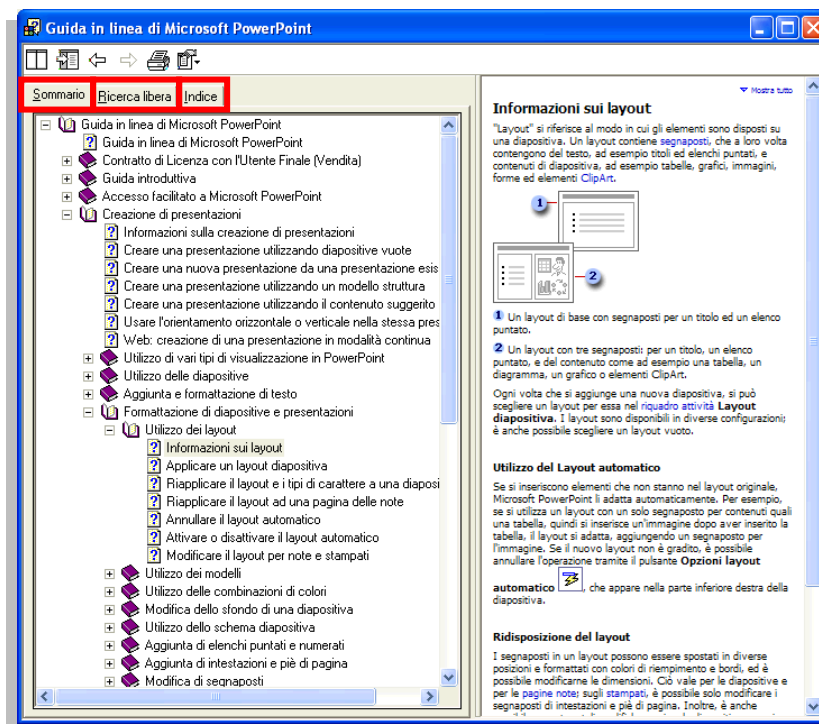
Guida in linea di Microsoft PowerPoint

Sommario | Ricerca libera | Indice

Guida in linea di Microsoft PowerPoint
Guida in linea di Microsoft PowerPoint
Contratto di Licenza con l'Utente Finale (Vendita)
Guida introduttiva
Accesso facilitato a Microsoft PowerPoint
Creazione di presentazioni
Informazioni sulla creazione di presentazioni
Creare una presentazione utilizzando diapositive vuote
Creare una nuova presentazione da una presentazione esis
Creare una presentazione utilizzando un modello struttura
Creare una presentazione utilizzando il contenuto suggerito
Usare l'orientamento orizzontale o verticale nella stessa pres
Web: creazione di una presentazione in modalità continua
Utilizzo di vari tipi di visualizzazione in PowerPoint
Utilizzo delle diapositive
Aggiunta e formattazione di testo
Formattazione di diapositive e presentazioni
Utilizzo dei layout
Informazioni sui layout
Applicare un layout diapositiva
Riapplicare il layout e i tipi di carattere a una diaposi
Riapplicare il layout ad una pagina delle note
Annullare il layout automatico
Attivare o disattivare il layout automatico
Modificare il layout per note e stampati
Utilizzo dei modelli
Utilizzo delle combinazioni di colori
Modifica dello sfondo di una diapositiva
Utilizzo dello schema diapositiva
Aggiunta di elenchi puntati e numerati
Aggiunta di intestazioni e piè di pagina
Modifica di segnaposti

Mostra tutto

Informazioni sui layout

"Layout" si riferisce al modo in cui gli elementi sono disposti su una diapositiva. Un layout contiene segnaposti, che a loro volta contengono del testo, ad esempio titoli ed elenchi puntati, e contenuti di diapositiva, ad esempio tabelle, grafici, immagini, forme ed elementi ClipArt.

1
2

1 Un layout di base con segnaposti per un titolo ed un elenco puntato.

2 Un layout con tre segnaposti: per un titolo, un elenco puntato, e del contenuto come ad esempio una tabella, un diagramma, un grafico o elementi ClipArt.

Ogni volta che si aggiunge una nuova diapositiva, si può scegliere un layout per essa nel riquadro attività Layout diapositiva. I layout sono disponibili in diverse configurazioni; è anche possibile scegliere un layout vuoto.

Utilizzo del Layout automatico

Se si inseriscono elementi che non stanno nel layout originale, Microsoft PowerPoint li adatta automaticamente. Per esempio, se si utilizza un layout con un solo segnaposto per contenuti quali una tabella, quindi si inserisce un'immagine dopo aver inserito la tabella, il layout si adatta, aggiungendo un segnaposto per l'immagine. Se il nuovo layout non è gradito, è possibile annullare l'operazione tramite il pulsante Opzioni layout automatico, che appare nella parte inferiore destra della diapositiva.

Ridisposizione del layout

I segnaposti in un layout possono essere spostati in diverse posizioni e formattati con colori di riempimento e bordi, ed è possibile modificarne le dimensioni. Ciò vale per le diapositive e per le pagine note; sugli stampati, è possibile solo modificare i segnaposti di intestazioni e piè di pagina. Inoltre, è anche